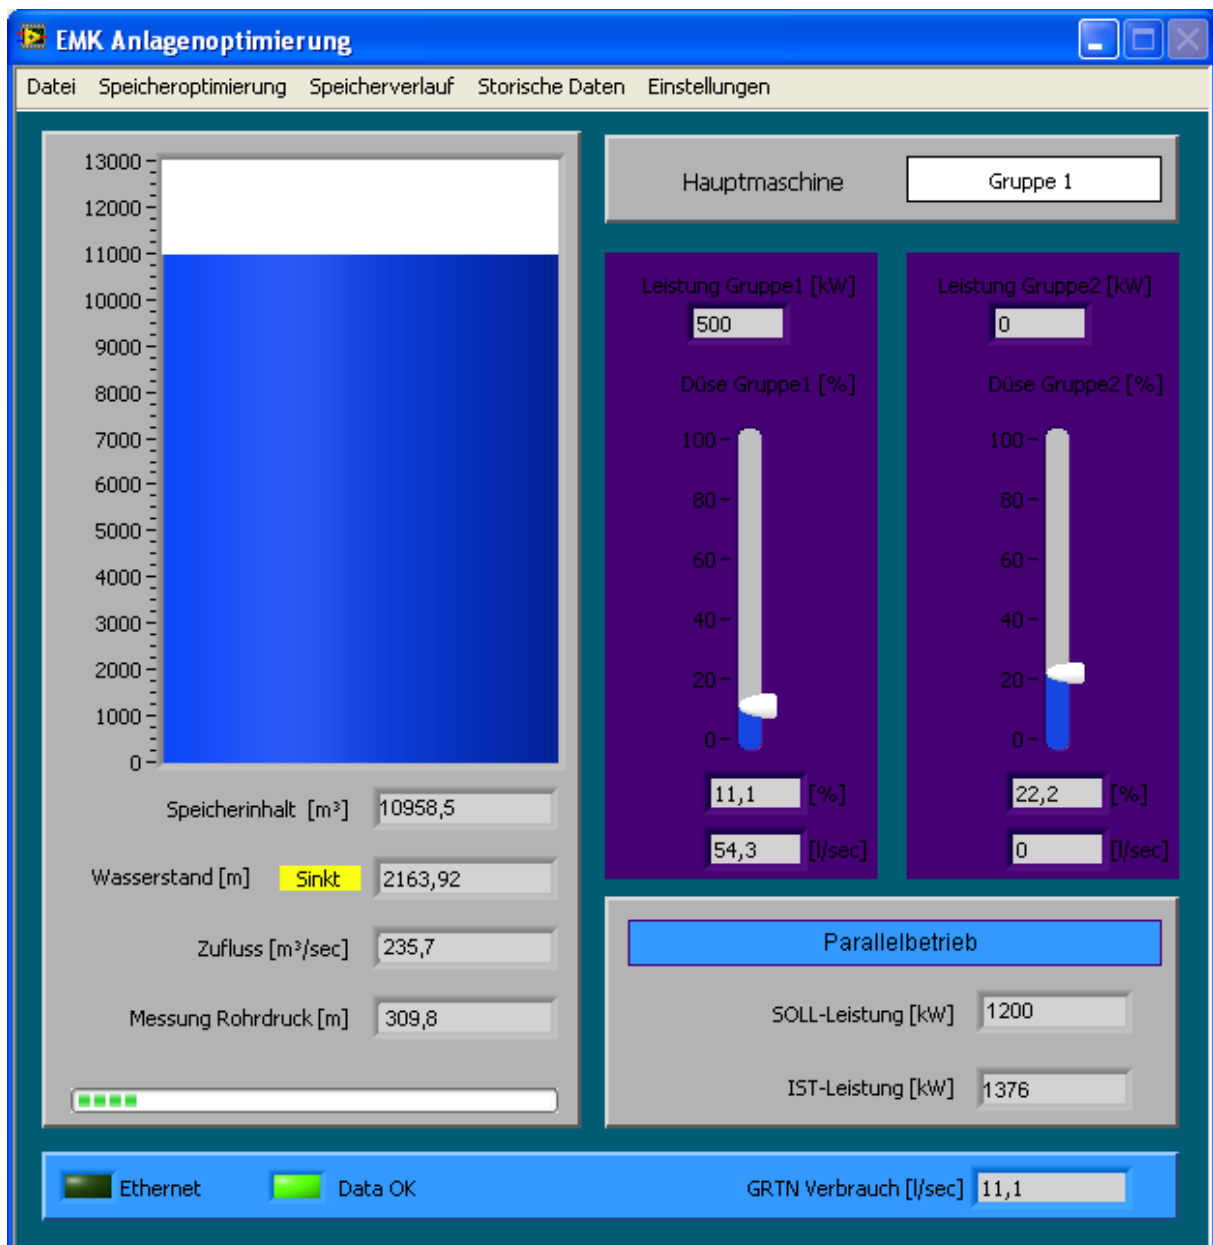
EMK Anlagenoptimierung

Datei Speicheroptimierung Speicherverlauf Storische Daten Einstellungen

13000
12000
11000
10000
9000
8000
7000
6000
5000
4000
3000
2000
1000
0

Speicherinhalt [m³] 10958,5

Wasserstand [m] Sinkt 2163,92

Zufluss [m³/sec] 235,7

Messung Rohrdruck [m] 309,8

Hauptmaschine Gruppe 1

Leistung Gruppe1 [kW] 500

Düse Gruppe1 [%]

100
80
60
40
20
0

11,1 [%]

54,3 [l/sec]

Leistung Gruppe2 [kW] 0

Düse Gruppe2 [%]

100
80
60
40
20
0

22,2 [%]

0 [l/sec]

Parallelbetrieb

SOLL-Leistung [kW] 1200

IST-Leistung [kW] 1376

Ethernet Data OK

GRTN Verbrauch [l/sec] 11,1